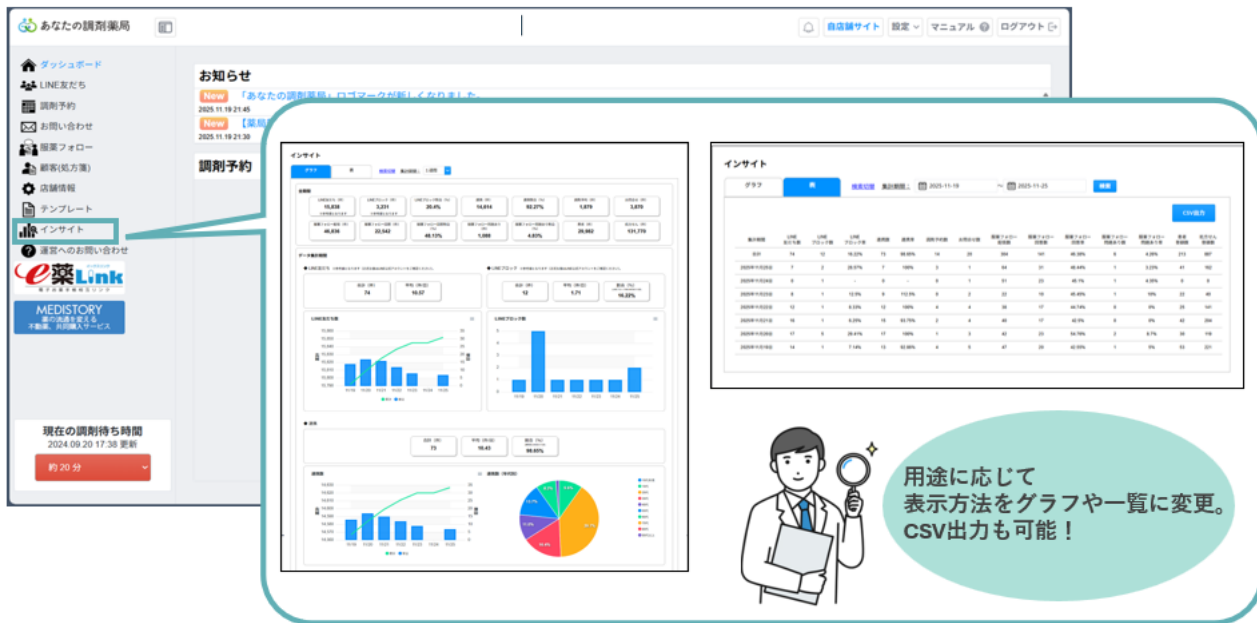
あなたの調剤薬局

自店舗サイト 設定 マニュアル ログアウト

ダッシュボード
LINE友だち
調剤予約
お問い合わせ
服薬フォロー
顧客(処方箋)
店舗情報
テンプレート
インサイト
運営へのお問い合わせ

e薬Link

MEDISTORY

現在の調剤待ち時間
2024.09.20 17:38 更新
約 20 分

お知らせ
New 「あなたの調剤薬局」ロゴマークが新しくなりました
2025.11.19 21:45
New 【薬局
2025.11.19 21:30

調剤予約

インサイト
グラフ 表
検索切替 集計期間

インサイト
グラフ 表
検索切替 集計期間： 2025-11-19 ～ 2025-11-25 検索
CSV出力

用途に応じて
表示方法をグラフや一覧に変更。
CSV出力も可能！